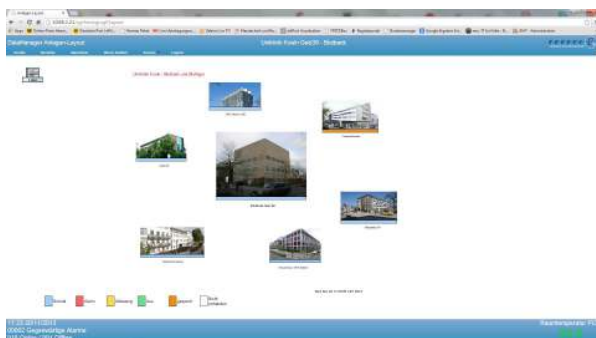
DataManagers Anlagen-Layout

Uniklinik Koeln Geb26 - Bioibank

Uniklinik Koeln - Biobank und Anlagen

Normal | Alarm | Wartung | Aus | gesperrt | Nicht verbunden

11:23 22/11/2013
00002 Gegenwärtige Alarme

Raumtemperatur